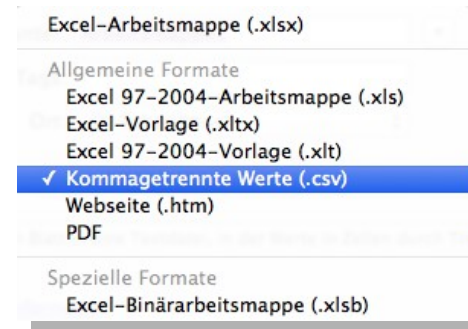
Excel-Arbeitsmappe (.xlsx)

Allgemeine Formate
Excel 97-2004-Arbeitsmappe (.xls)
Excel-Vorlage (.xltx)
Excel 97-2004-Vorlage (.xlt)
✓ Kommagetrennte Werte (.csv)
Webseite (.htm)
PDF

Spezielle Formate
Excel-Binärarbeitsmappe (.xlsb)